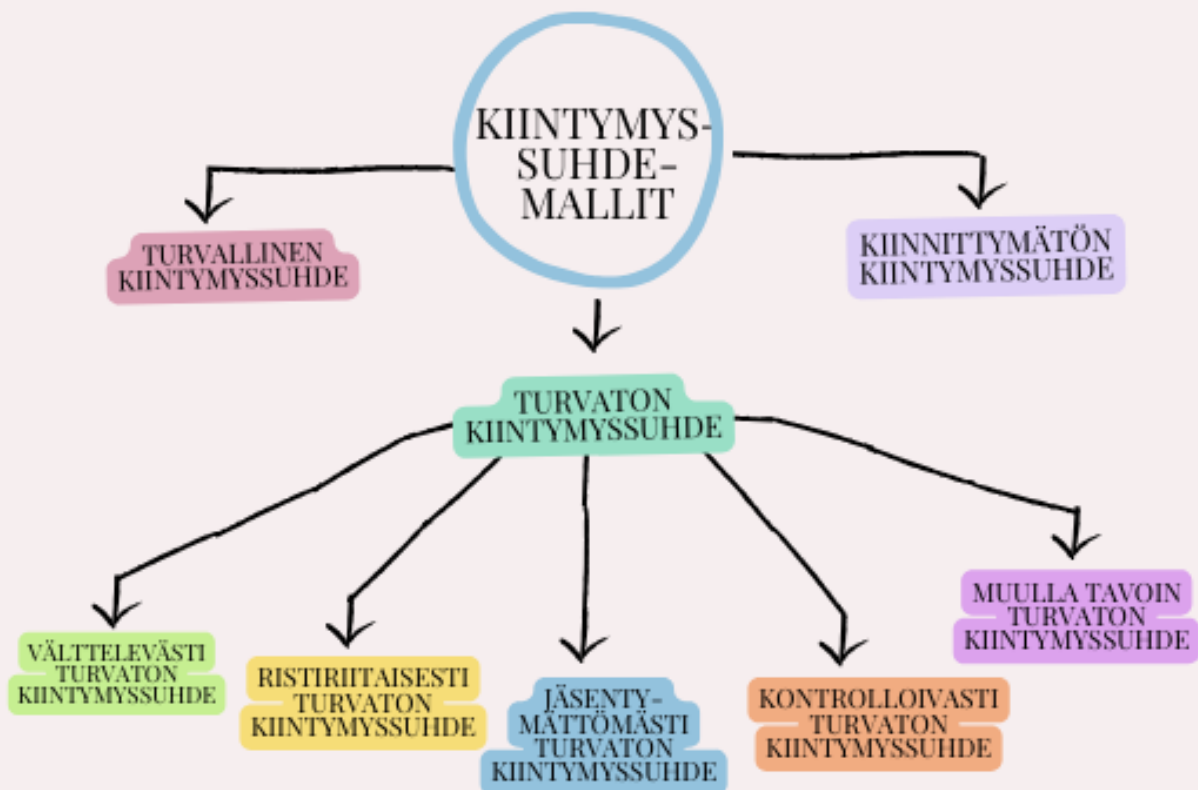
KIINTYMYS-
SUHDE-
MALLIT

TURVALLINEN KIINTYMYSSUHDE

KIINNITTYMÄTÖN KIINTYMYSSUHDE

TURVATON KIINTYMYSSUHDE

VÄLTTELEVÄSTI TURVATON KIINTYMYSSUHDE

RISTIRIITAISESTI TURVATON KIINTYMYSSUHDE

JÄSENTY-
MÄTTÖMÄSTI TURVATON KIINTYMYSSUHDE

KONTROLLOIVASTI TURVATON KIINTYMYSSUHDE

MUULLA TAVOIN TURVATON KIINTYMYSSUHDE